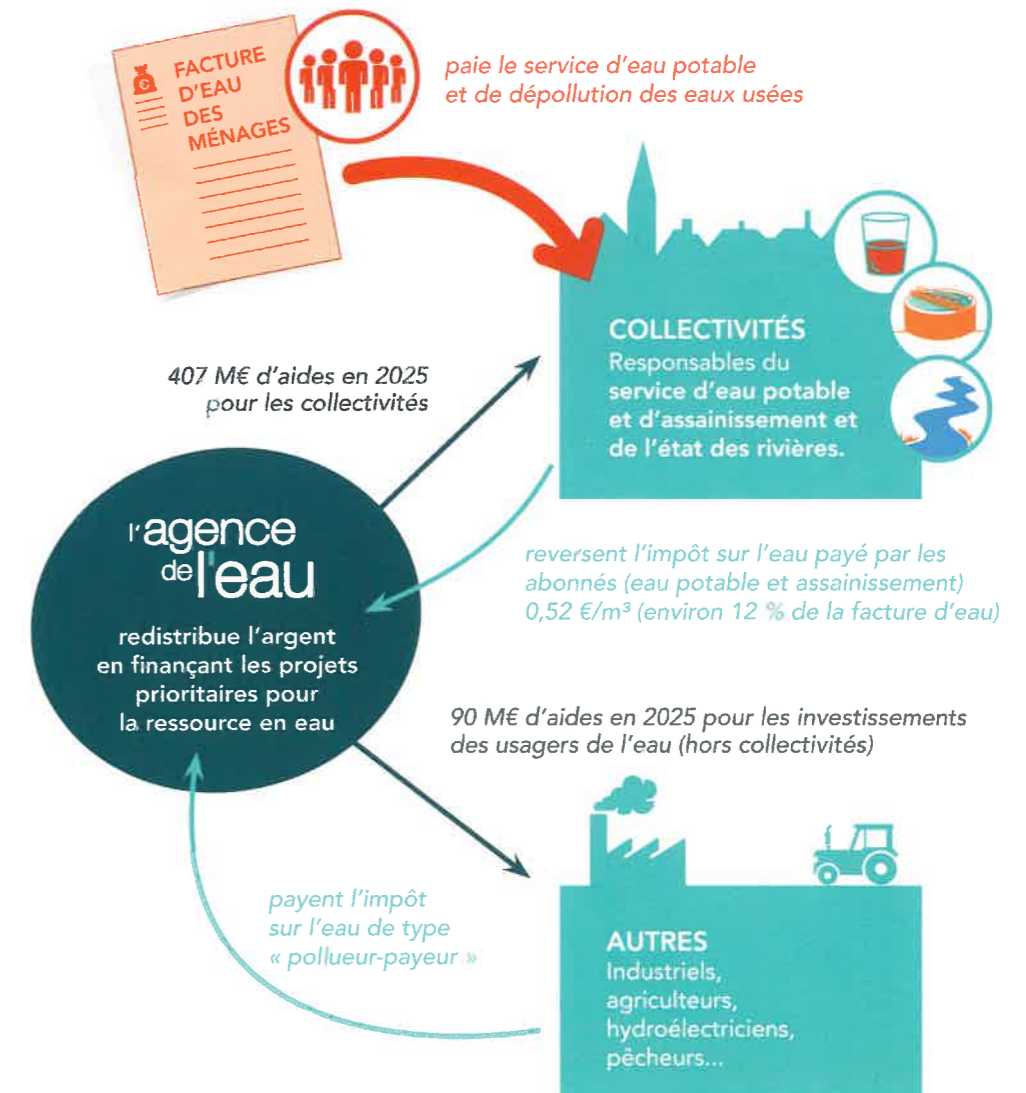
FACTURE D'EAU DES MÉNAGES

paie le service d'eau potable et de dépollution des eaux usées

COLLECTIVITÉS
Responsables du service d'eau potable et d'assainissement et de l'état des rivières.

407 M€ d'aides en 2025 pour les collectivités

l'agence de l'eau

redistribue l'argent en finançant les projets prioritaires pour la ressource en eau

reversent l'impôt sur l'eau payé par les abonnés (eau potable et assainissement) 0,52 €/m³ (environ 12 % de la facture d'eau)

90 M€ d'aides en 2025 pour les investissements des usagers de l'eau (hors collectivités)

payent l'impôt sur l'eau de type « pollueur-payeur »

AUTRES
Industriels, agriculteurs, hydroélectriciens, pêcheurs...